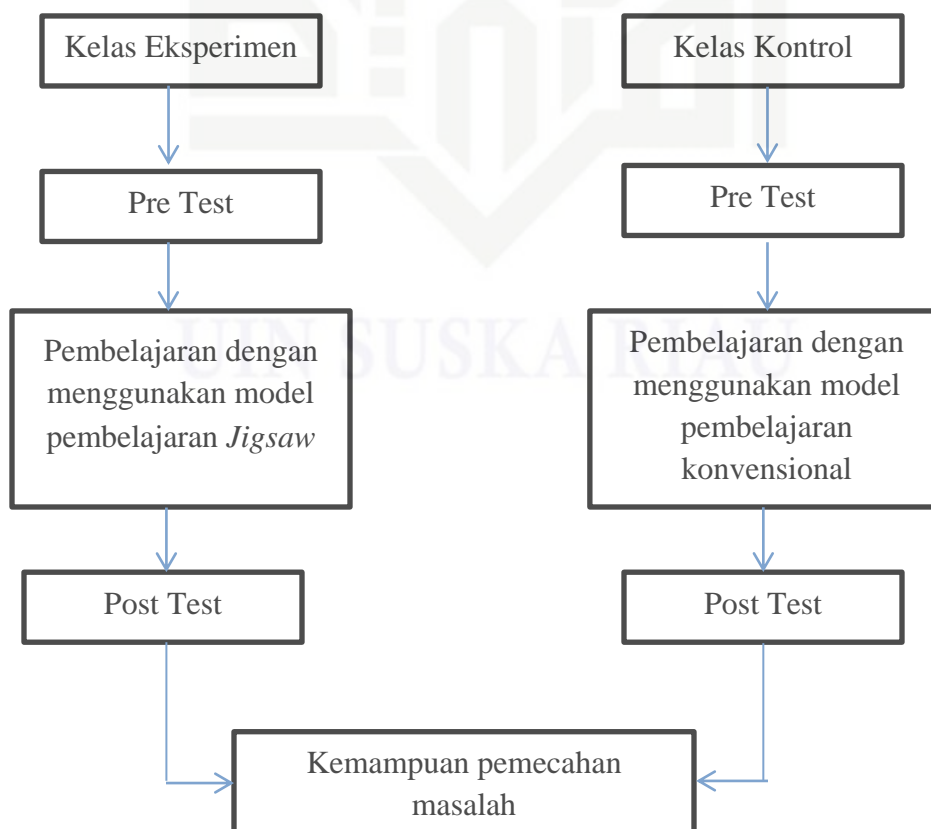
Kelas Eksperimen

Kelas Kontrol

Pre Test

Pre Test

Pembelajaran dengan menggunakan model pembelajaran *Jigsaw*

Pembelajaran dengan menggunakan model pembelajaran konvensional

Post Test

Post Test

Kemampuan pemecahan masalah

UIN SUSKA RIAU